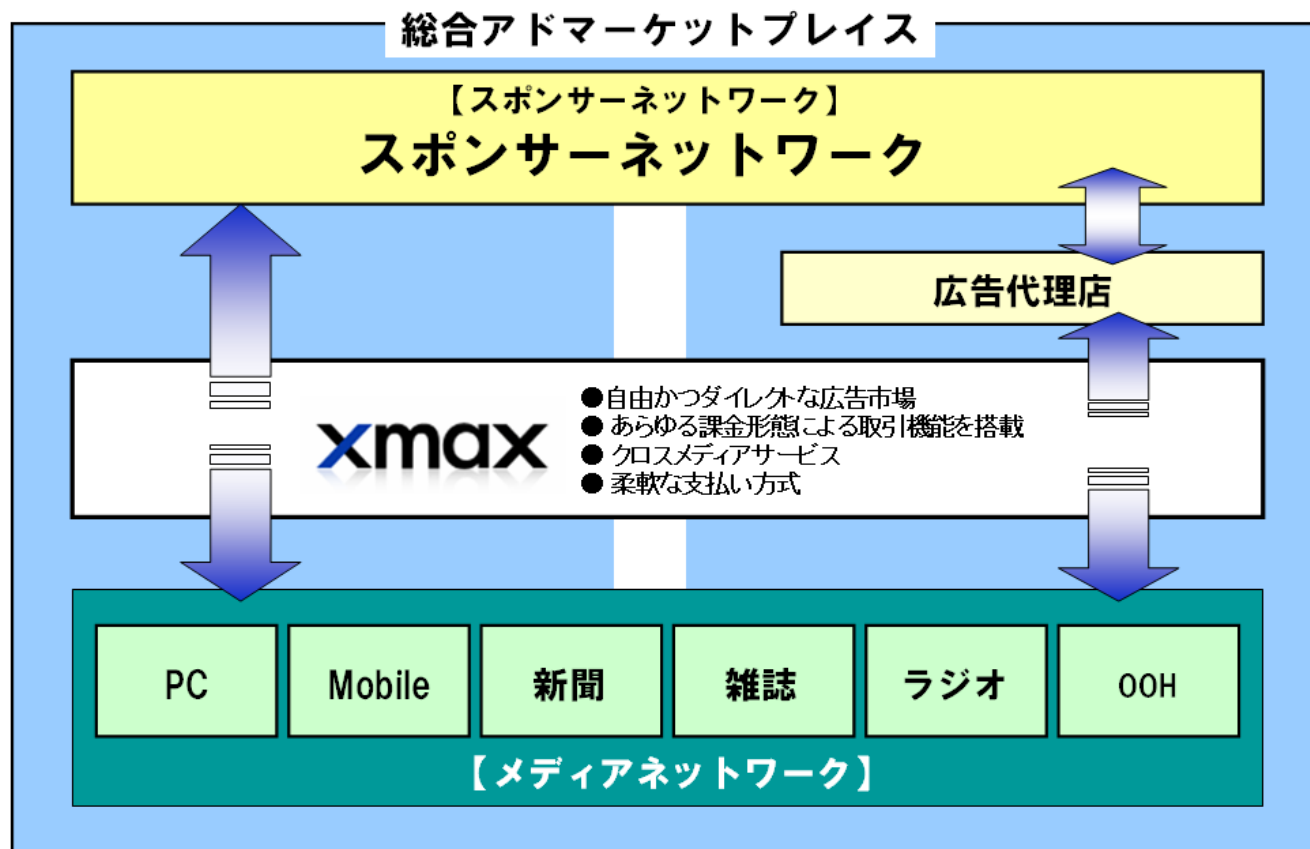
総合アドマーケットプレイス

【スポンサーネットワーク】
スポンサーネットワーク

広告代理店

xmax

●自由かつダイレクトな広告市場
● あらゆる課金形態による取引機能を搭載
● クロスメディアサービス
● 柔軟な支払い方式

PC

Mobile

新聞

雑誌

ラジオ

OOH

【メディアネットワーク】